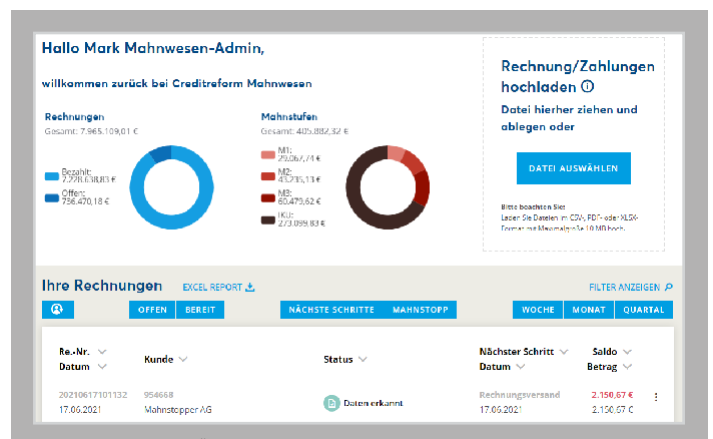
Hallo Mark Mahnwesen-Admin,

willkommen zurück bei Creditreform Mahnwesen

Rechnungen
Gesamt: 7.965.109,01 €

Bezahlt: 7.228.638,83 €
Offen: 736.470,18 €

Mahnstufen
Gesamt: 405.882,32 €

M1: 29.067,74 €
M2: 43.215,13 €
M3: 60.479,62 €
IKU: 273.099,83 €

Rechnung/Zahlungen hochladen ⓘ
Datei hierher ziehen und ablegen oder

DATEI AUSWÄHLEN

Bitte beachten Sie!
Laden Sie Dateien im CSV-, PDF- oder XLSX-Format mit Maximalgröße 10 MB hoch.

Ihre Rechnungen EXCEL REPORT

FILTER ANZEIGEN

OFFEN BEREIT NÄCHSTE SCHRITTE MAHNSTOPP WOCHE MONAT QUARTAL

| Re.-Nr. Datum | Kunde | Status | Nächster Schritt Datum | Saldo Betrag |
|---|---|---|---|---|
| 20210617101132 17.06.2021 | 954668 Mahnstopper AG | Daten erkannt | Rechnungsversand 17.06.2021 | 2.150,67 € 2.150,67 € |